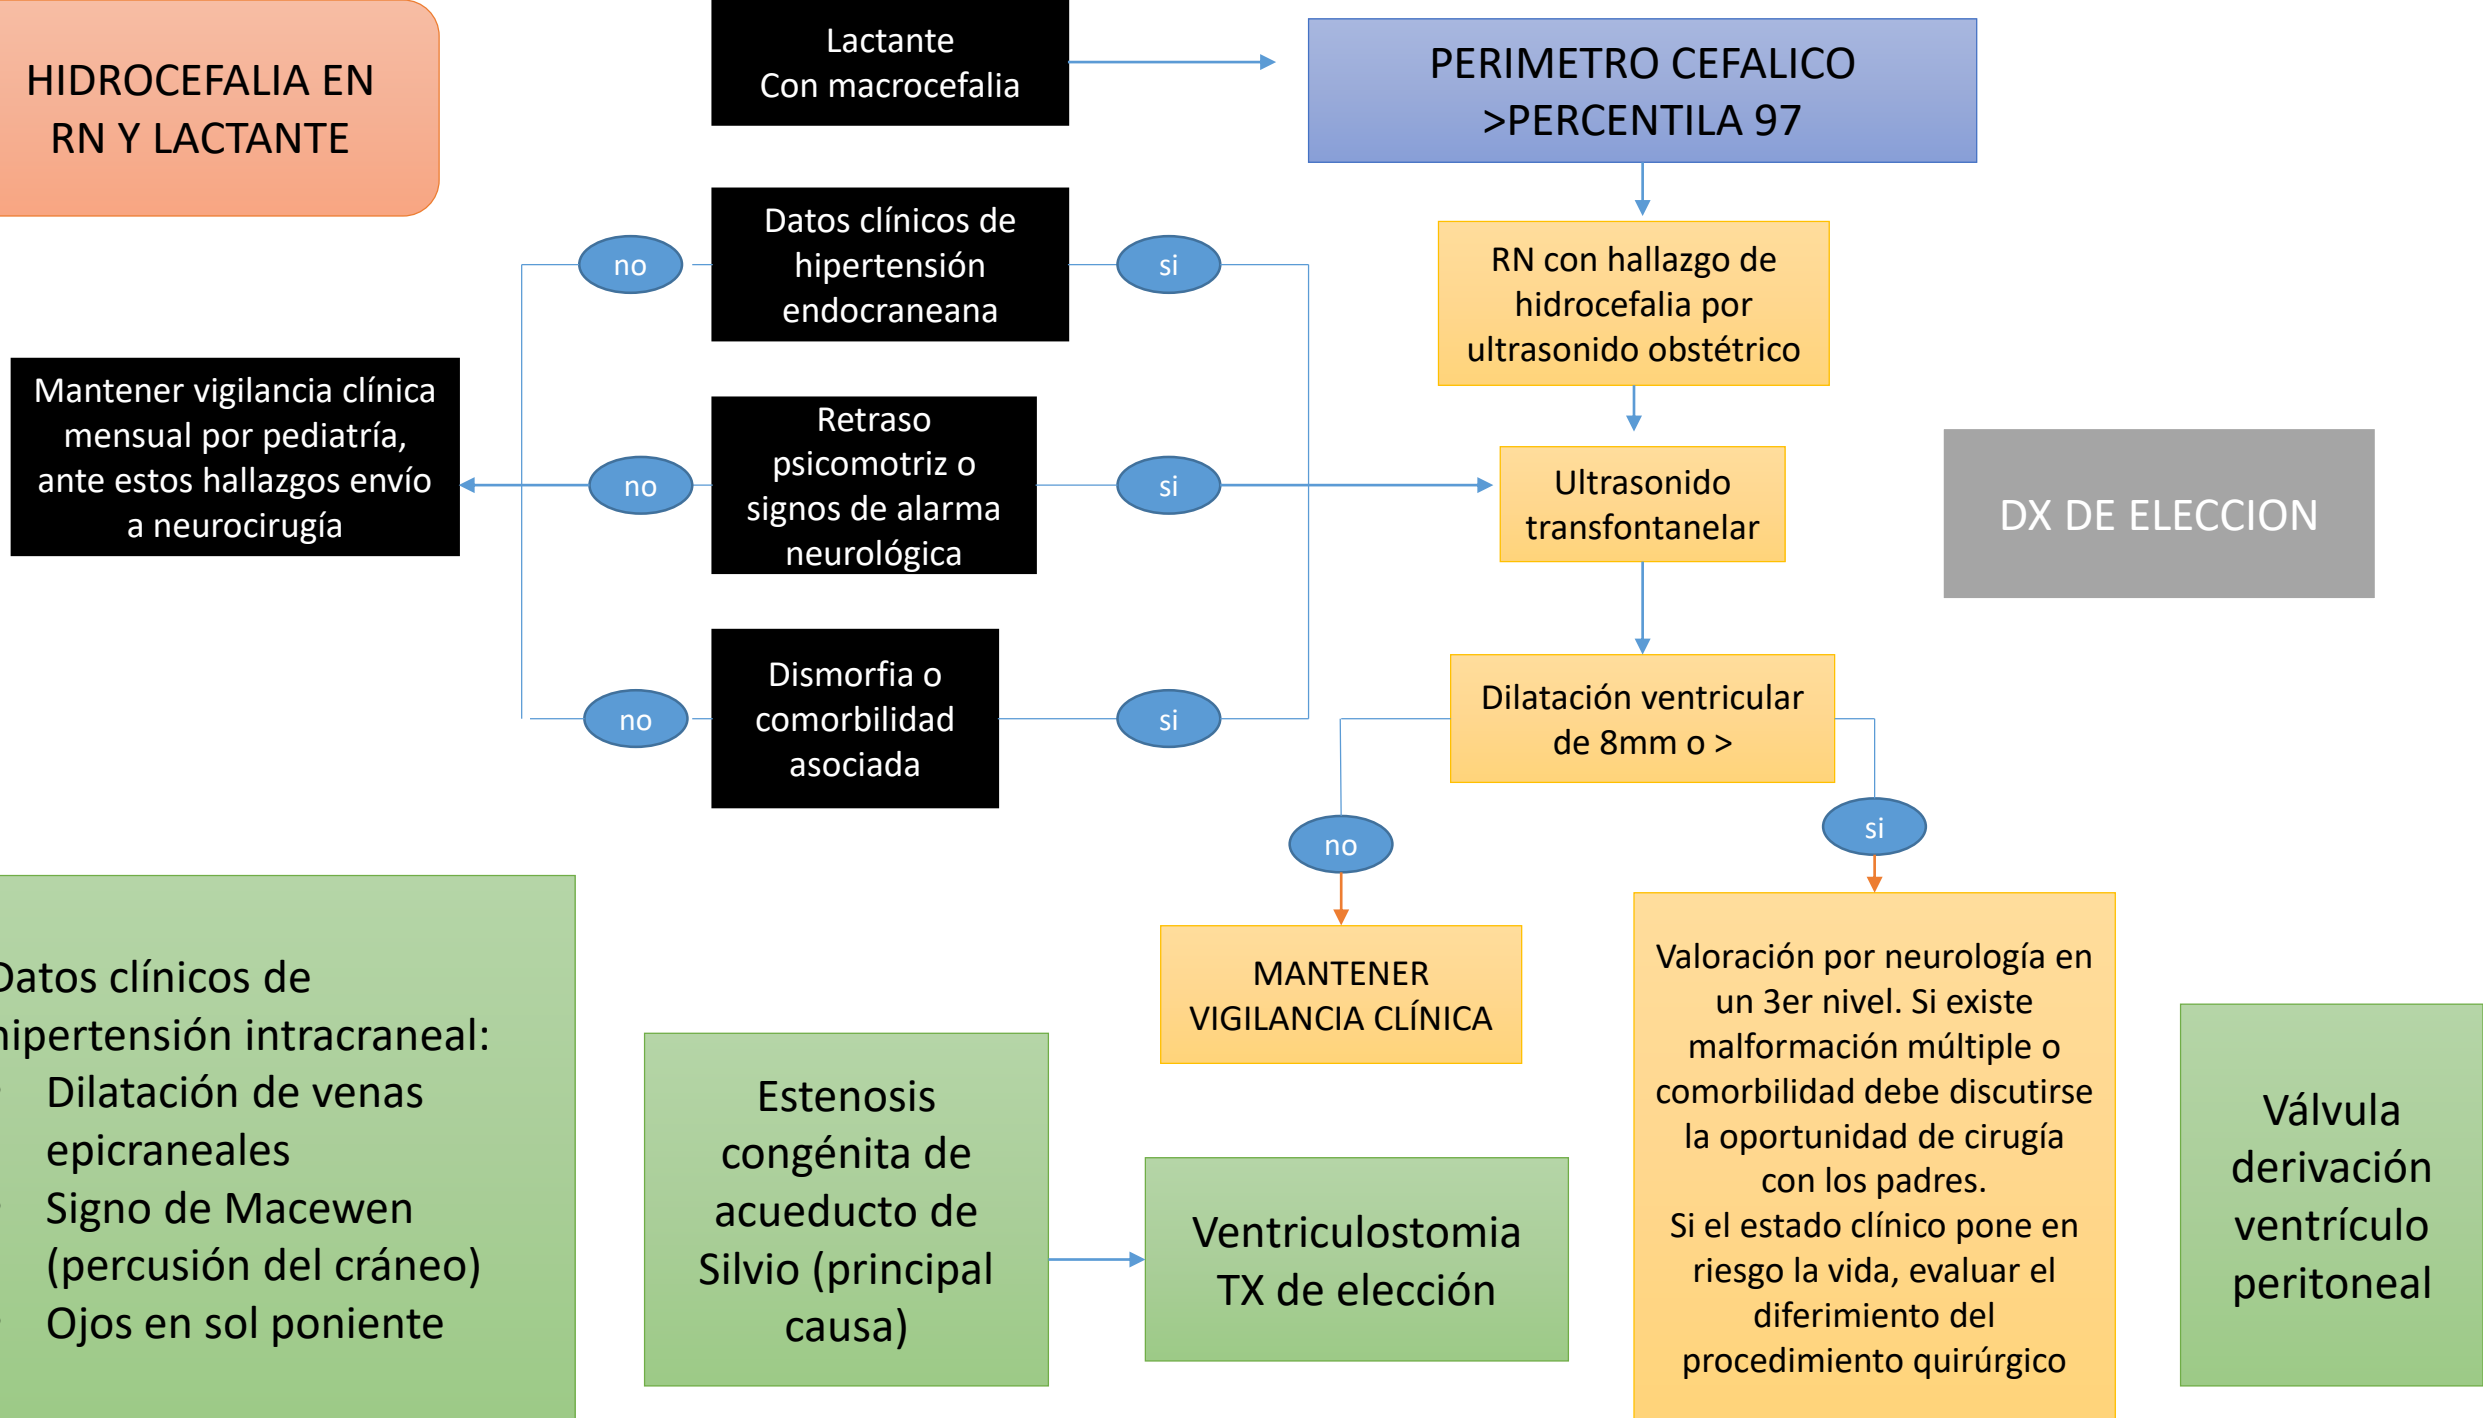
HIDROCEFALIA EN RN Y LACTANTE

Lactante
Con macrocefalia

PERIMETRO CEFALICO >PERCENTILA 97

no

Datos clínicos de hipertensión endocraneana

si

RN con hallazgo de hidrocefalia por ultrasonido obstétrico

Mantener vigilancia clínica mensual por pediatría, ante estos hallazgos envío a neurocirugía

no

Retraso psicomotriz o signos de alarma neurológica

si

Ultrasonido transfontanelar

DX DE ELECCION

no

Dismorfia o comorbilidad asociada

si

Dilatación ventricular de 8mm o >

no

si

MANTENER VIGILANCIA CLÍNICA

Valoración por neurología en un 3er nivel. Si existe malformación múltiple o comorbilidad debe discutirse la oportunidad de cirugía con los padres.
Si el estado clínico pone en riesgo la vida, evaluar el diferimiento del procedimiento quirúrgico

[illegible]atos clínicos de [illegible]ipertensión intracraneal:
Dilatación de venas epicraneales
Signo de Macewen (percusión del cráneo)
Ojos en sol poniente

Estenosis congénita de acueducto de Silvio (principal causa)

Ventriculostomia TX de elección

Válvula derivación ventrículo peritoneal